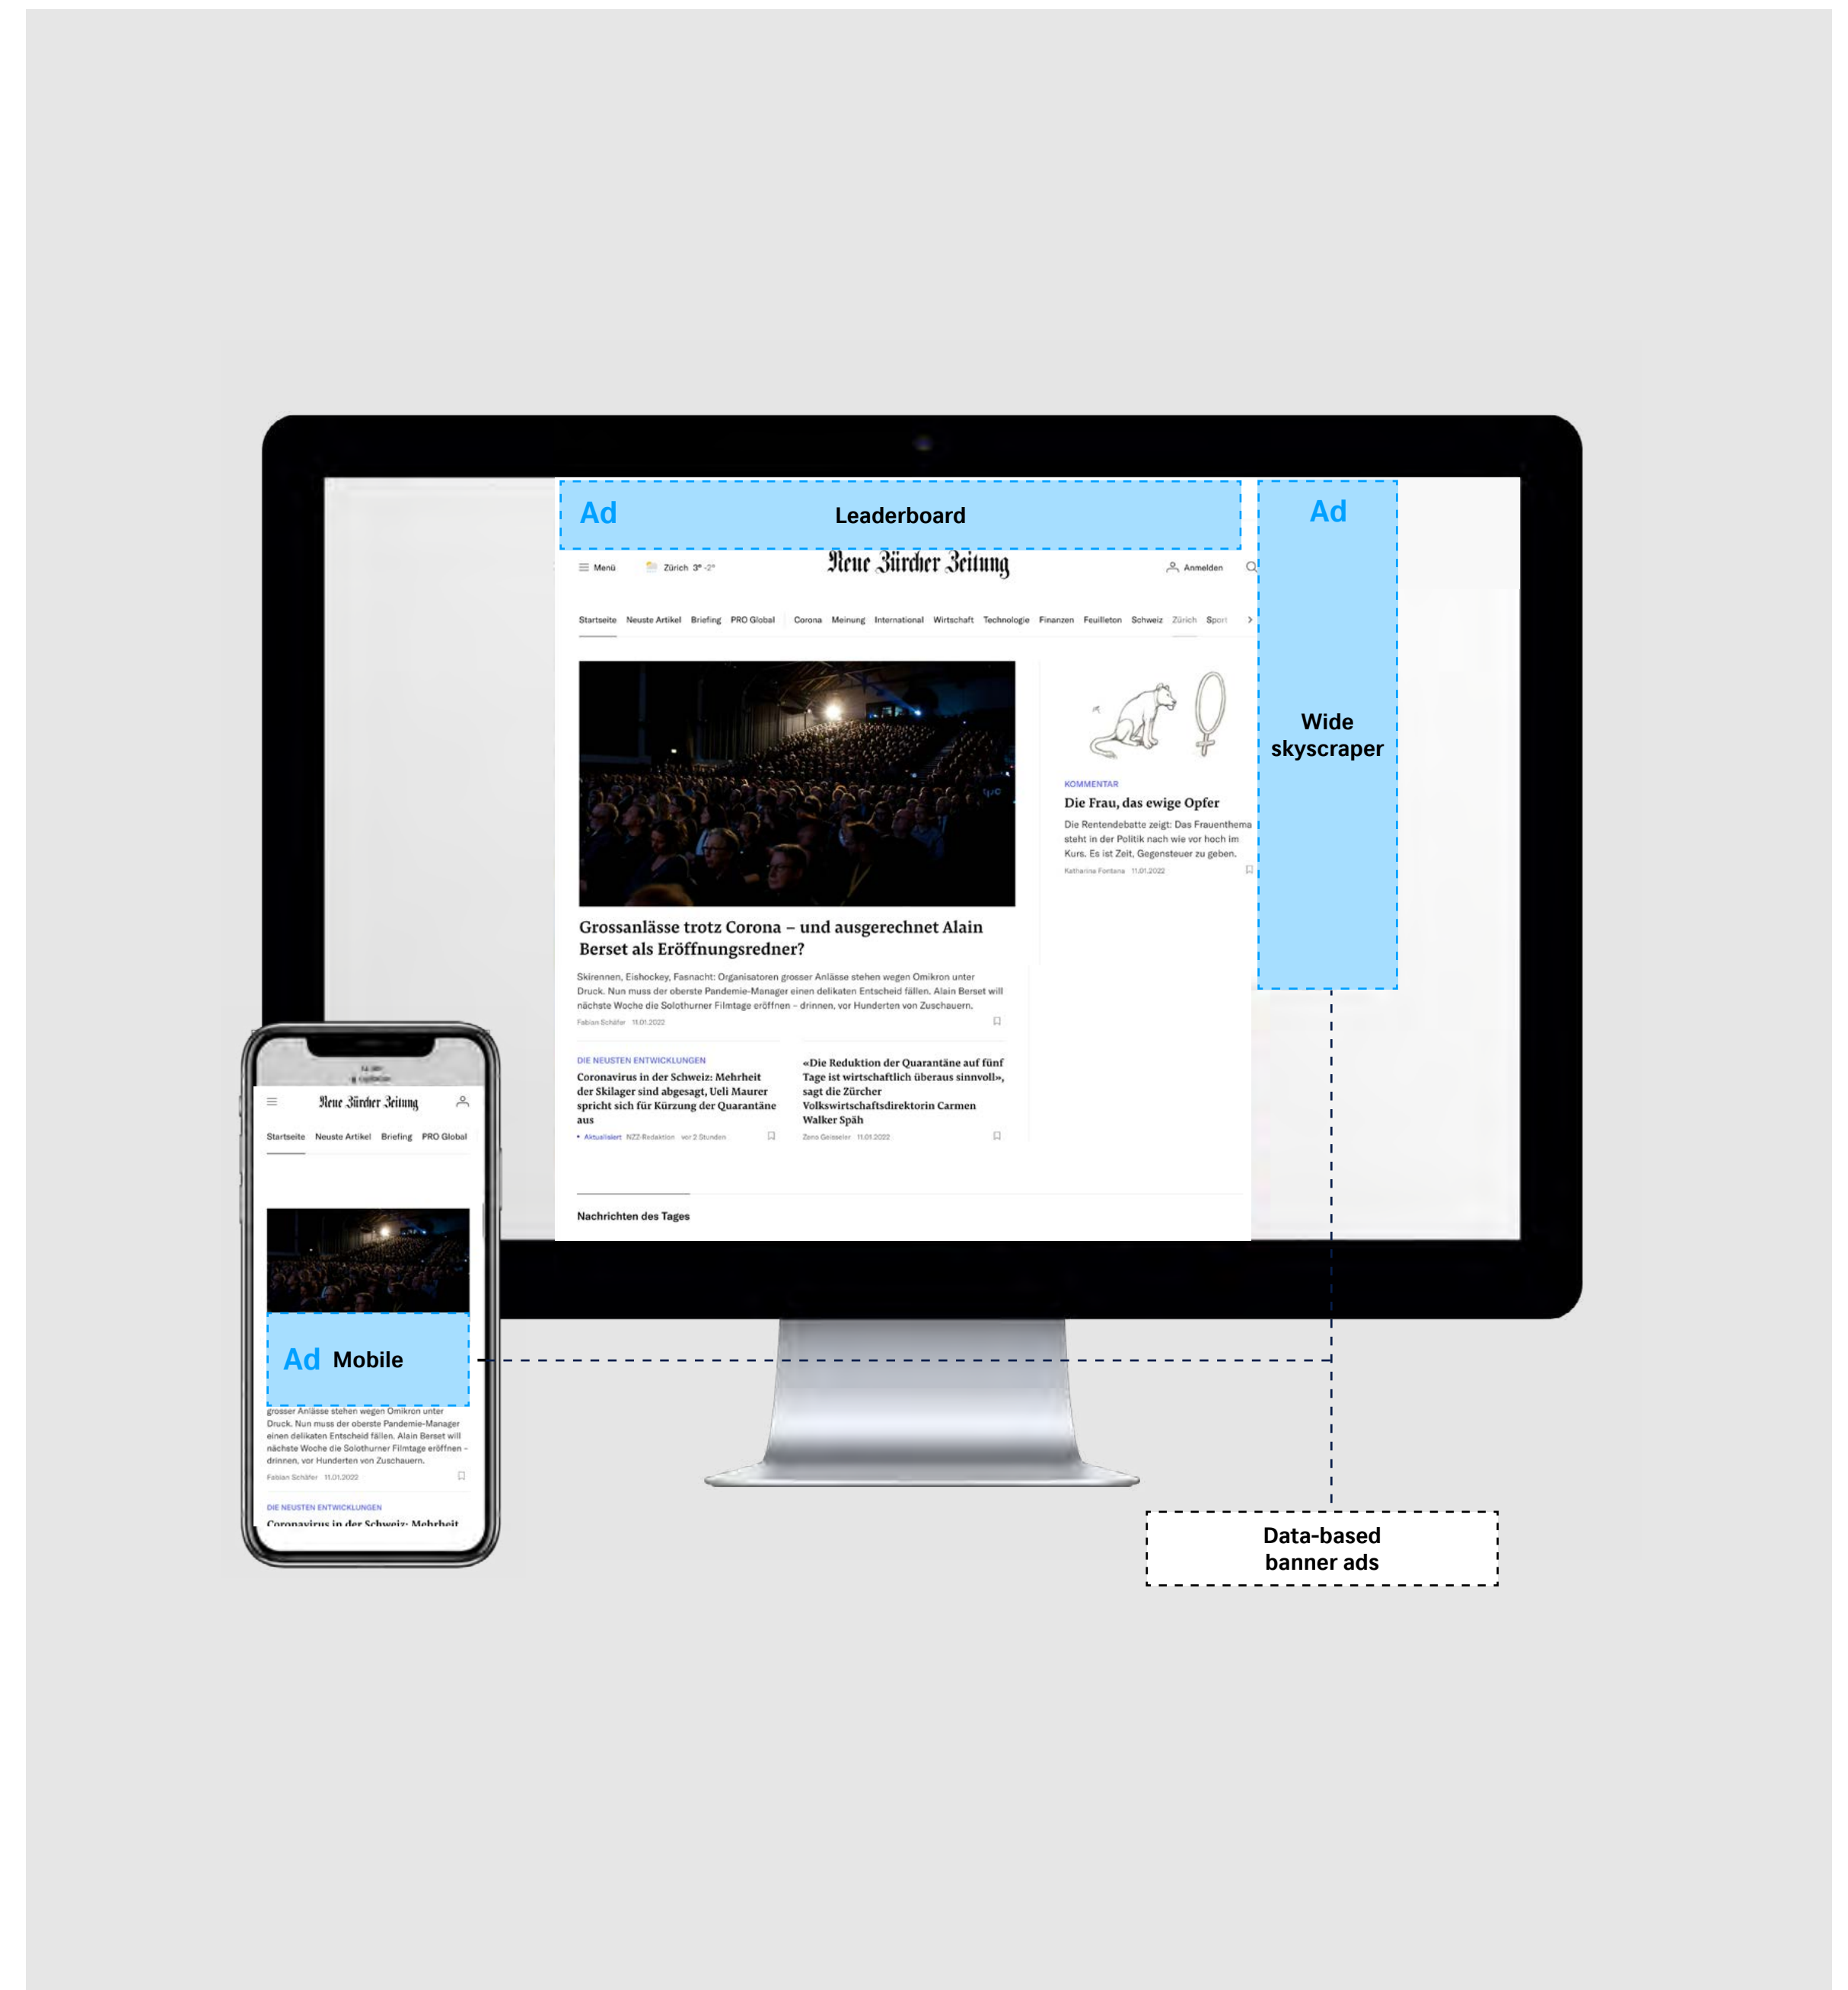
Ad Leaderboard

Ad

Wide skyscraper

Menü Zürich 3° -2°

Neue Zürcher Zeitung

Anmelden

Startseite Neuste Artikel Briefing PRO Global Corona Meinung International Wirtschaft Technologie Finanzen Feuilleton Schweiz Zürich Sport

Grossanlässe trotz Corona – und ausgerechnet Alain Berset als Eröffnungsredner?

Skirennen, Eishockey, Fasnacht: Organisatoren grosser Anlässe stehen wegen Omikron unter Druck. Nun muss der oberste Pandemie-Manager einen delikaten Entscheid fällen. Alain Berset will nächste Woche die Solothurner Filmtage eröffnen – drinnen, vor Hunderten von Zuschauern.

Fabian Schäfer 11.01.2022

KOMMENTAR

Die Frau, das ewige Opfer

Die Rentendebatte zeigt: Das Frauenthema steht in der Politik nach wie vor hoch im Kurs. Es ist Zeit, Gegensteuer zu geben.

Katharina Fontana 11.01.2022

DIE NEUSTEN ENTWICKLUNGEN

Coronavirus in der Schweiz: Mehrheit der Skilager sind abgesagt, Ueli Maurer spricht sich für Kürzung der Quarantäne aus

• Aktualisiert NZZ-Redaktion vor 2 Stunden

«Die Reduktion der Quarantäne auf fünf Tage ist wirtschaftlich überaus sinnvoll», sagt die Zürcher Volkswirtschaftsdirektorin Carmen Walker Späh

Zeno Geisseler 11.01.2022

Nachrichten des Tages

Neue Zürcher Zeitung

Startseite Neuste Artikel Briefing PRO Global

Ad Mobile

grosser Anlässe stehen wegen Omikron unter Druck. Nun muss der oberste Pandemie-Manager einen delikaten Entscheid fällen. Alain Berset will nächste Woche die Solothurner Filmtage eröffnen – drinnen, vor Hunderten von Zuschauern.

Fabian Schäfer 11.01.2022

DIE NEUSTEN ENTWICKLUNGEN

Coronavirus in der Schweiz: Mehrheit

Data-based banner ads